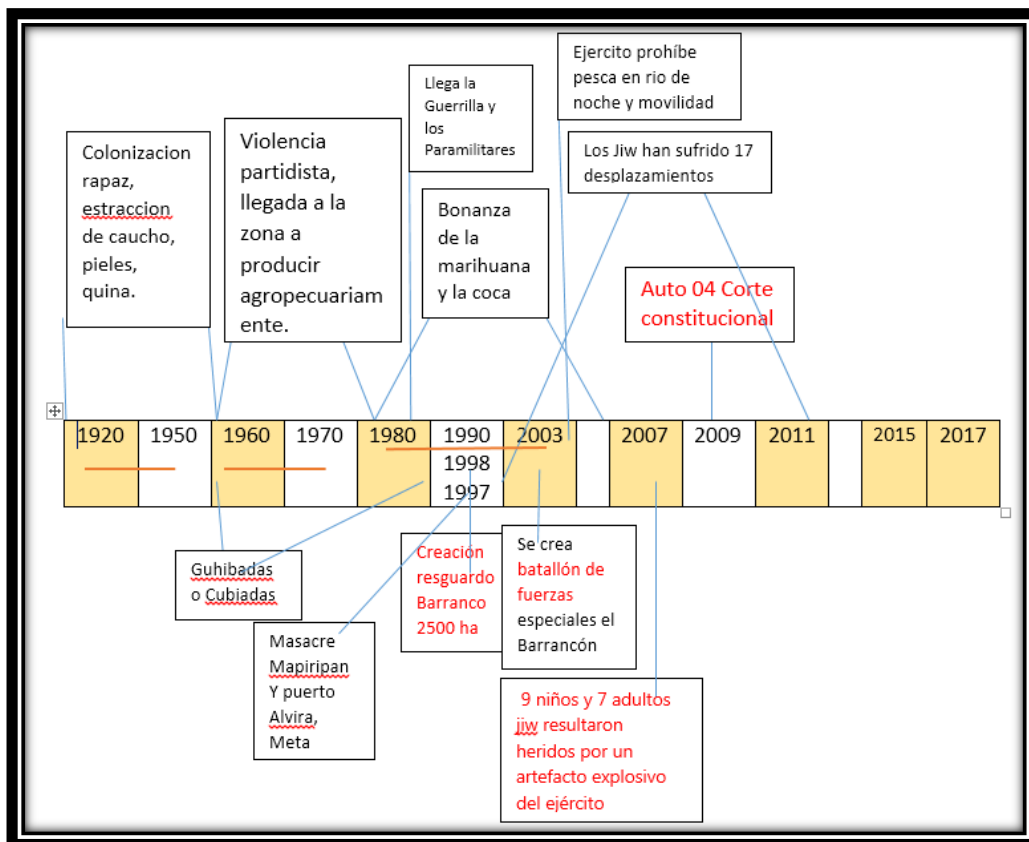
Colonizacion rapaz, estraccion de caucho, pieles, quina.

Violencia partidista, llegada a la zona a producir agropecuariamente.

Llega la Guerrilla y los Paramilitares

Bonanza de la marihuana y la coca

Ejercito prohíbe pesca en rio de noche y movilidad

Los Jiw han sufrido 17 desplazamientos

Auto 04 Corte constitucional

| 1920 | 1950 | 1960 | 1970 | 1980 | 1990 1998 1997 | 2003 | | 2007 | 2009 | 2011 | | 2015 | 2017 |
|---|---|---|---|---|---|---|---|---|---|---|---|---|---|

Guhibadas o Cubiadas

Masacre Mapiripan Y puerto Alvira, Meta

Creacion resguardo Barranco 2500 ha

Se crea batallón de fuerzas especiales el Barrancón

9 niños y 7 adultos jiw resultaron heridos por un artefacto explosivo del ejército